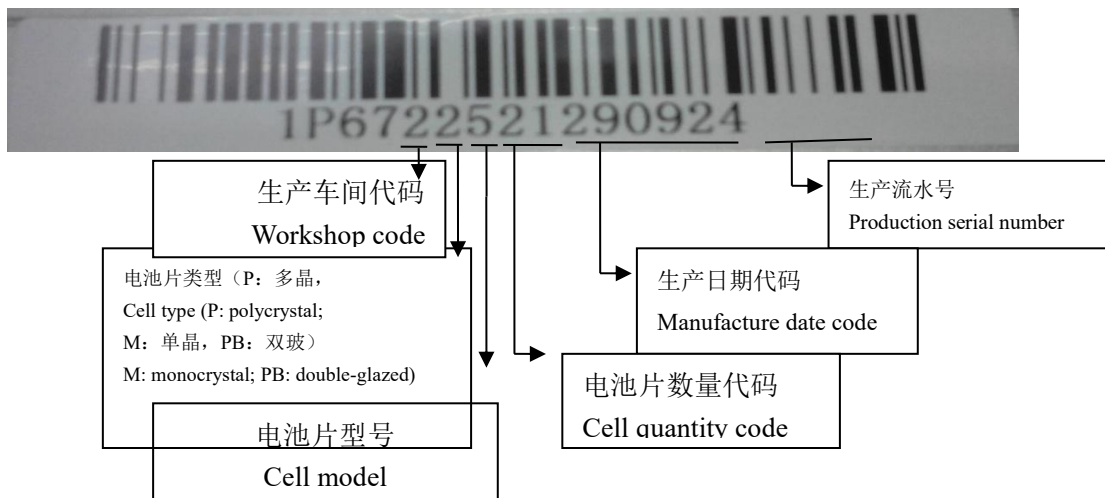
1P67225212909​24

生产车间代码
Workshop code

电池片类型（P：多晶，
Cell type (P: polycrystal;
M：单晶，PB：双玻）
M: monocrystal; PB: double-glazed)

电池片型号
Cell model

生产流水号
Production serial number

生产日期代码
Manufacture date code

电池片数量代码
Cell quantity code